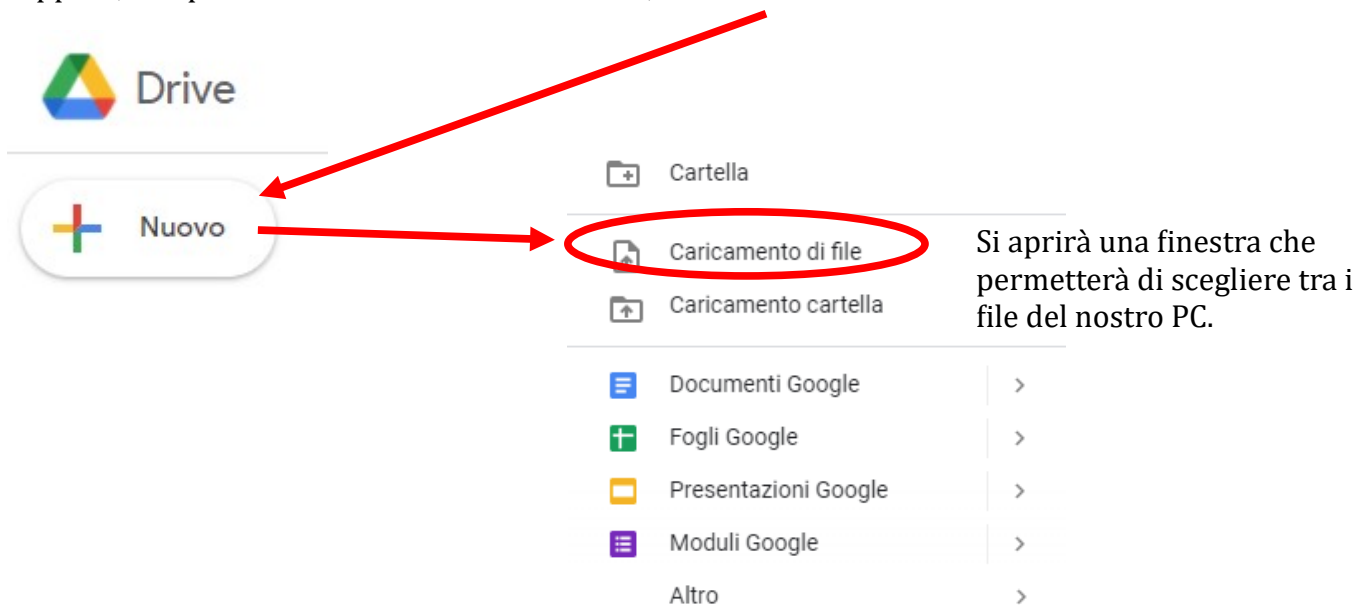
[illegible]

Drive

Nuovo

Cartella

Caricamento di file

Caricamento cartella

Documenti Google >

Fogli Google >

Presentazioni Google >

Moduli Google >

Altro >

Si aprirà una finestra che permetterà di scegliere tra i file del nostro PC.